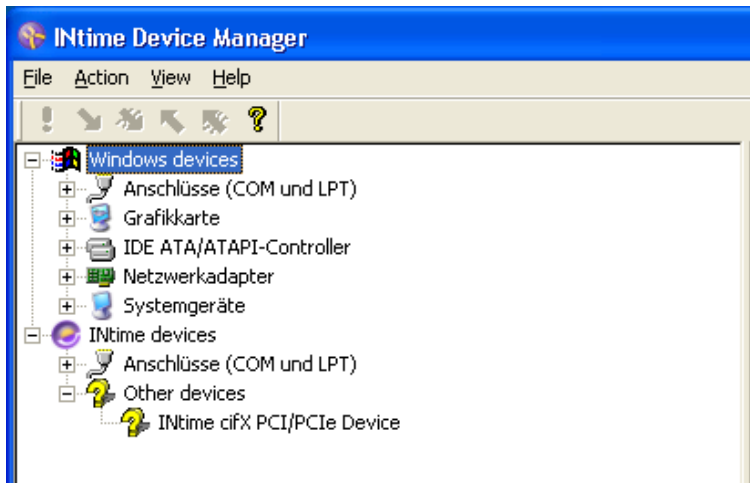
INtime Device Manager

File Action View Help

Windows devices
Anschlüsse (COM und LPT)
Grafikkarte
IDE ATA/ATAPI-Controller
Netzwerkadapter
Systemgeräte
INtime devices
Anschlüsse (COM und LPT)
Other devices
INtime cifX PCI/PCIe Device